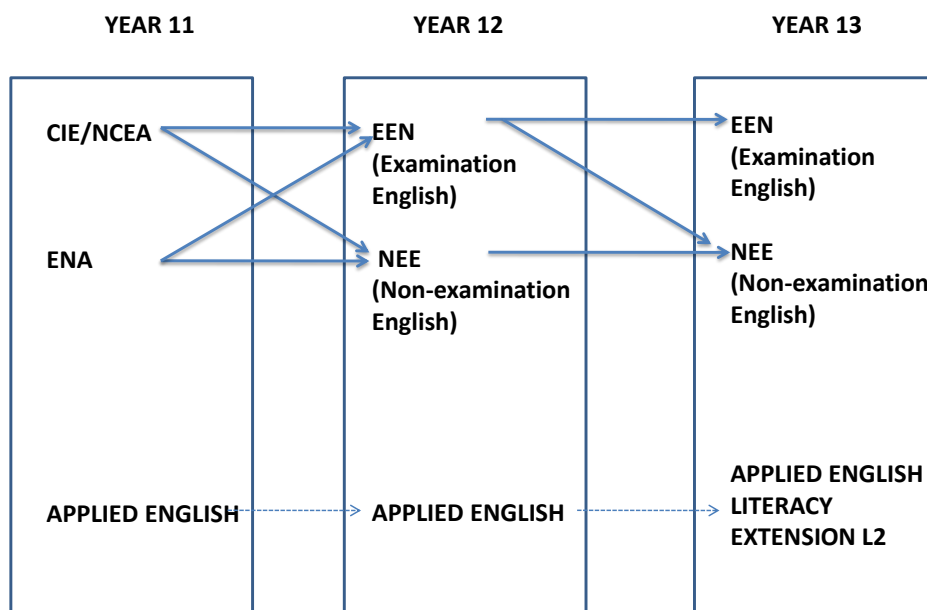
YEAR 11

CIE/NCEA

ENA

APPLIED ENGLISH

YEAR 12

EEN (Examination English)

NEE (Non-examination English)

APPLIED ENGLISH

YEAR 13

EEN (Examination English)

NEE (Non-examination English)

APPLIED ENGLISH LITERACY EXTENSION L2